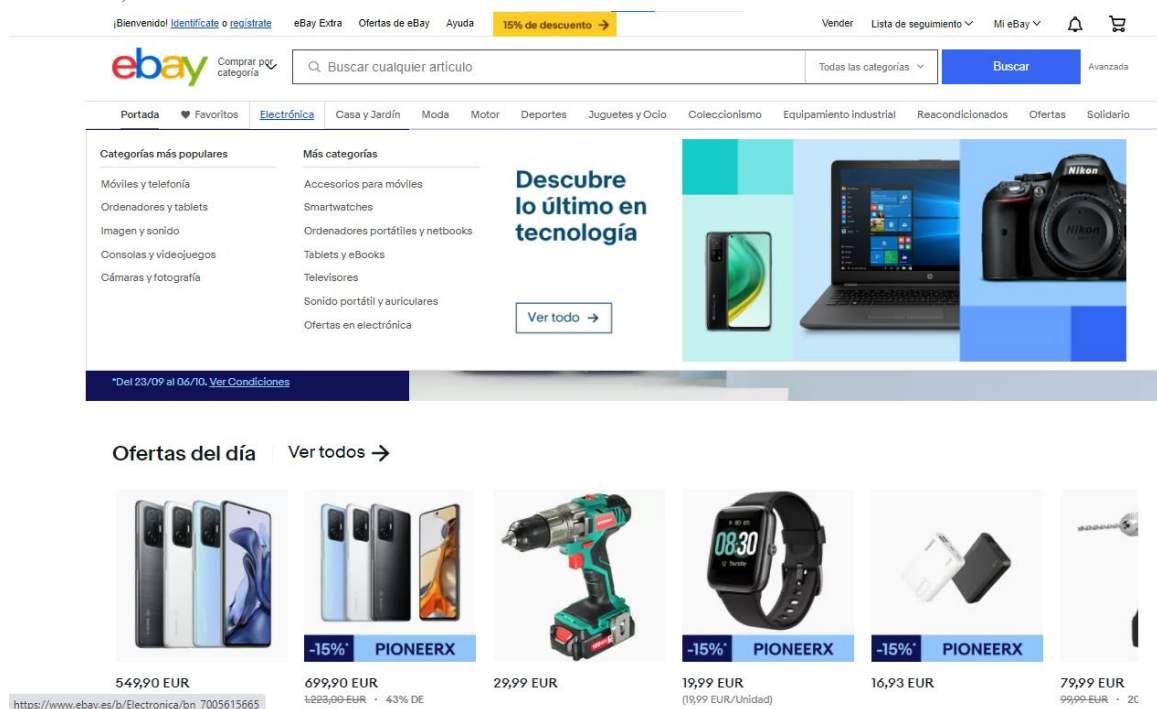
¡Bienvenido! Identifícate o regístrate eBay Extra Ofertas de eBay Ayuda 15% de descuento →

Vender Lista de seguimiento Mi eBay

ebay Comprar por categoría

Buscar cualquier artículo Todas las categorías Buscar Avanzada

Portada Favoritos Electrónica Casa y Jardín Moda Motor Deportes Juguetes y Ocio Coleccionismo Equipamiento industrial Reacondicionados Ofertas Solidario

Categorías más populares
Móviles y telefonía
Ordenadores y tablets
Imagen y sonido
Consolas y videojuegos
Cámaras y fotografía

Más categorías
Accesorios para móviles
Smartwatches
Ordenadores portátiles y netbooks
Tablets y eBooks
Televisores
Sonido portátil y auriculares
Ofertas en electrónica

Descubre lo último en tecnología

Ver todo →

Nikon

*Del 23/09 al 06/10. Ver Condiciones

Ofertas del día Ver todos →

08 30

-15%* PIONEERX

-15%* PIONEERX

-15%* PIONEERX

549,90 EUR

699,90 EUR
1.223,00 EUR · 43% DE

29,99 EUR

19,99 EUR
(19,99 EUR/Unidad)

16,93 EUR

79,99 EUR
99,99 EUR · 2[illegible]

https://www.ebay.es/b/Electronica/bn_7005615665